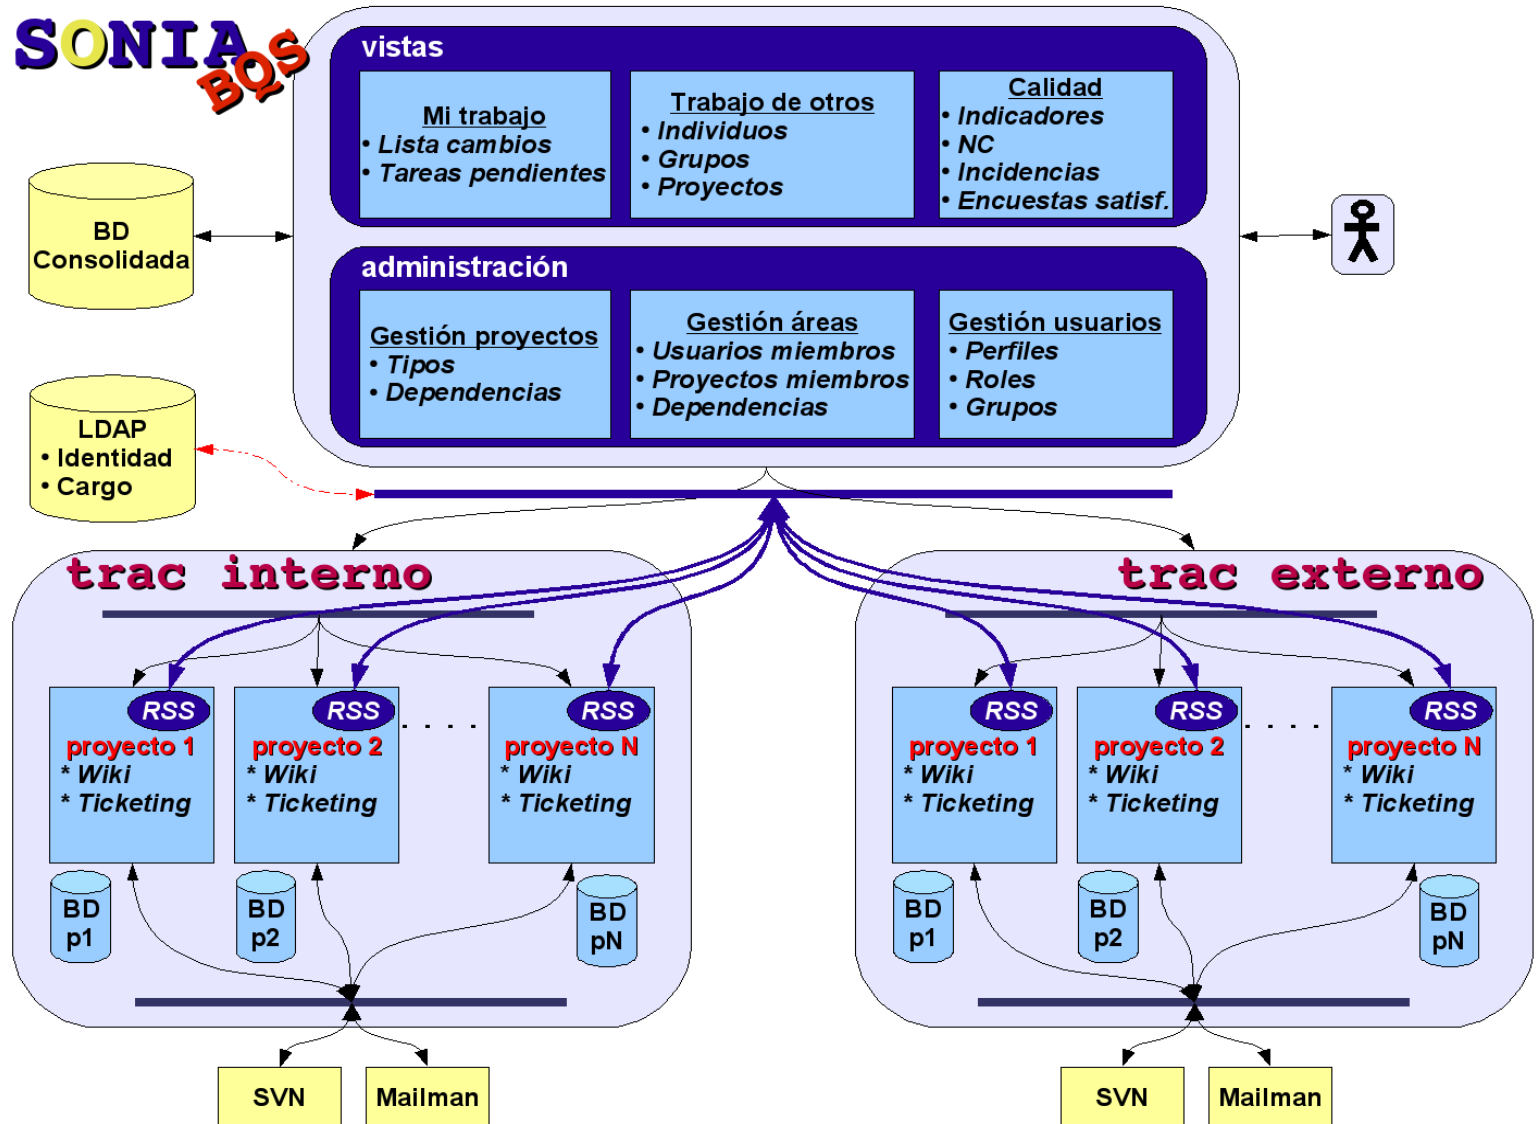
SONIA BQS

vistas

Mi trabajo
• Lista cambios
• Tareas pendientes

Trabajo de otros
• Individuos
• Grupos
• Proyectos

Calidad
• Indicadores
• NC
• Incidencias
• Encuestas satisf.

BD Consolidada

administración

Gestión proyectos
• Tipos
• Dependencias

Gestión áreas
• Usuarios miembros
• Proyectos miembros
• Dependencias

Gestión usuarios
• Perfiles
• Roles
• Grupos

LDAP
• Identidad
• Cargo

trac interno

RSS
proyecto 1
* Wiki
* Ticketing

RSS
proyecto 2
* Wiki
* Ticketing

RSS
proyecto N
* Wiki
* Ticketing

BD p1

BD p2

BD pN

SVN

Mailman

trac externo

RSS
proyecto 1
* Wiki
* Ticketing

RSS
proyecto 2
* Wiki
* Ticketing

RSS
proyecto N
* Wiki
* Ticketing

BD p1

BD p2

BD pN

SVN

Mailman